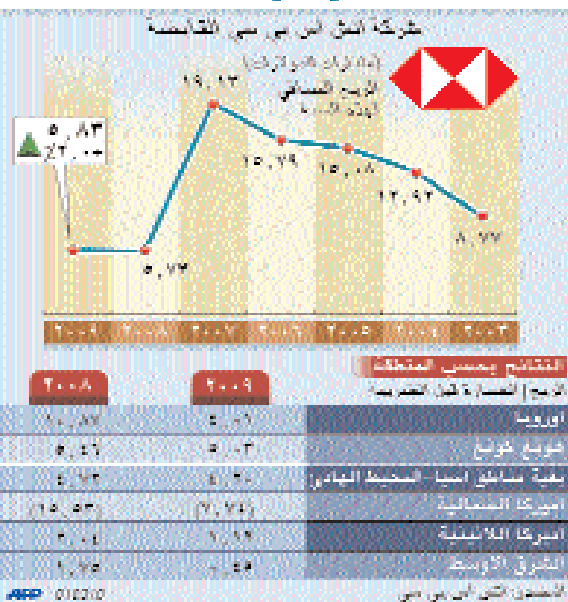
شركة اتش اس بي سي القابضة

(مليارات الدولارات)
الربح الصافي
قبل الضرائب

٥,٨٣
٪٢١,٠٠

١٩,١٣
١٥,٣٩
١٥,٠٨
١٢,٩٢
٥,٧٢
٨,٧٧

٢٠٠٩ ٢٠٠٨ ٢٠٠٧ ٢٠٠٦ ٢٠٠٥ ٢٠٠٤ ٢٠٠٣

النتائج بحسب المنطقة
الربح/الخسارة قبل الضريبة

| | ٢٠٠٩ | ٢٠٠٨ |
|---|---|---|
| اوروبا | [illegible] | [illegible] |
| هونغ كونغ | ٥,٠٣ | ٥,٤٦ |
| بقية مناطق اسيا - المحيط الهادئ | ٤,٢٠ | ٤,٧٣ |
| اميركا الشمالية | (٧,٧٤) | (١٥,٥٣) |
| اميركا اللاتينية | ١,٦٦ | ٢,٠٤ |
| الشرق الاوسط | ٠,٤٥ | ١,٧٥ |

المصدر: اتش اس بي سي

AFP 010310